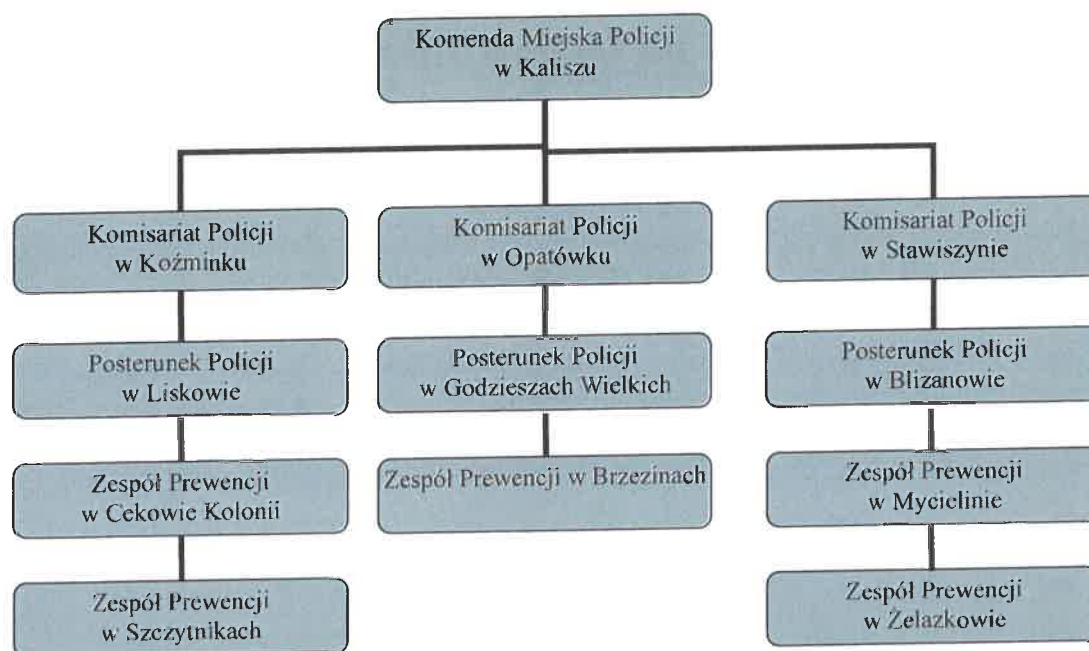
Komenda Miejska Policji w Kaliszu

Komisariat Policji w Koźminku

Posterunek Policji w Liskowie

Zespół Prewencji w Cekowie Kolonii

Zespół Prewencji w Szczytnikach

Komisariat Policji w Opatówku

Posterunek Policji w Godzieszach Wielkich

Zespół Prewencji w Brzezinach

Komisariat Policji w Stawiszynie

Posterunek Policji w Blizanowie

Zespół Prewencji w Mycielinie

Zespół Prewencji w Żelazkowie